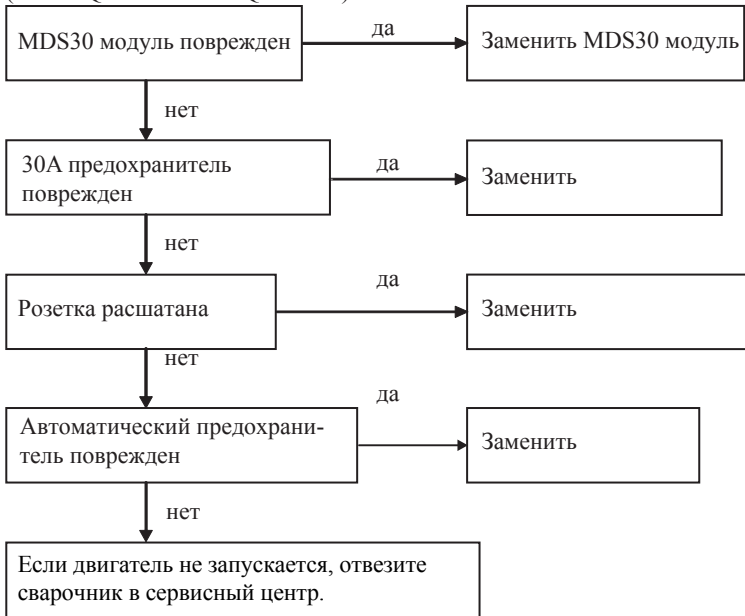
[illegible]

MDS30 модуль поврежден

да

Заменить MDS30 модуль

нет

30А предохранитель поврежден

да

Заменить

нет

Розетка расшатана

да

Заменить

нет

Автоматический предохранитель поврежден

да

Заменить

нет

Если двигатель не запускается, отвезите сварочник в сервисный центр.